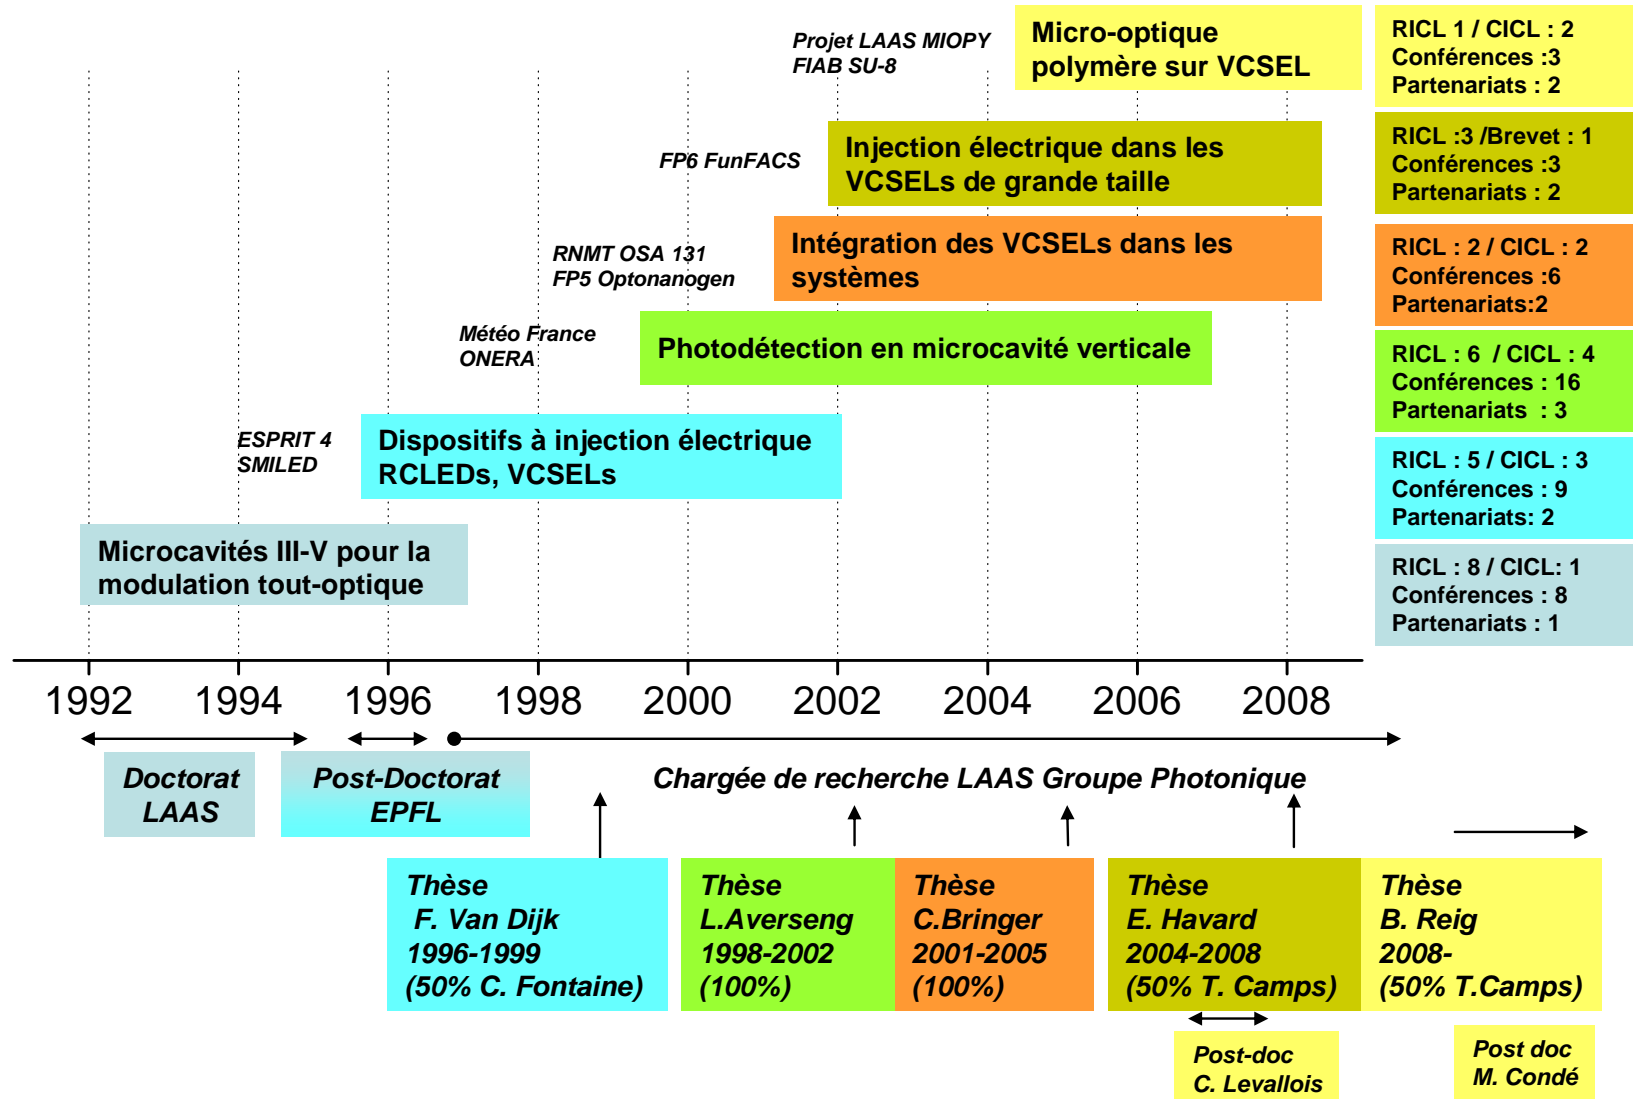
Projet LAAS MIOPY
FIAB SU-8

Micro-optique polymère sur VCSEL

RICL 1 / CICL : 2
Conférences :3
Partenariats : 2

FP6 FunFACS

Injection électrique dans les VCSELs de grande taille

RICL :3 /Brevet : 1
Conférences :3
Partenariats : 2

RNMT OSA 131
FP5 Optonanogen

Intégration des VCSELs dans les systèmes

RICL : 2 / CICL : 2
Conférences :6
Partenariats:2

Météo France
ONERA

Photodétection en microcavité verticale

RICL : 6 / CICL : 4
Conférences : 16
Partenariats : 3

ESPRIT 4
SMILED

Dispositifs à injection électrique RCLEDs, VCSELs

RICL : 5 / CICL : 3
Conférences : 9
Partenariats: 2

Microcavités III-V pour la modulation tout-optique

RICL : 8 / CICL: 1
Conférences : 8
Partenariats : 1

1992 1994 1996 1998 2000 2002 2004 2006 2008

Doctorat
LAAS

Post-Doctorat
EPFL

Chargée de recherche LAAS Groupe Photonique

Thèse
F. Van Dijk
1996-1999
(50% C. Fontaine)

Thèse
L.Averseng
1998-2002
(100%)

Thèse
C.Bringer
2001-2005
(100%)

Thèse
E. Havard
2004-2008
(50% T. Camps)

Thèse
B. Reig
2008-
(50% T.Camps)

Post-doc
C. Levallois

Post doc
M. Condé